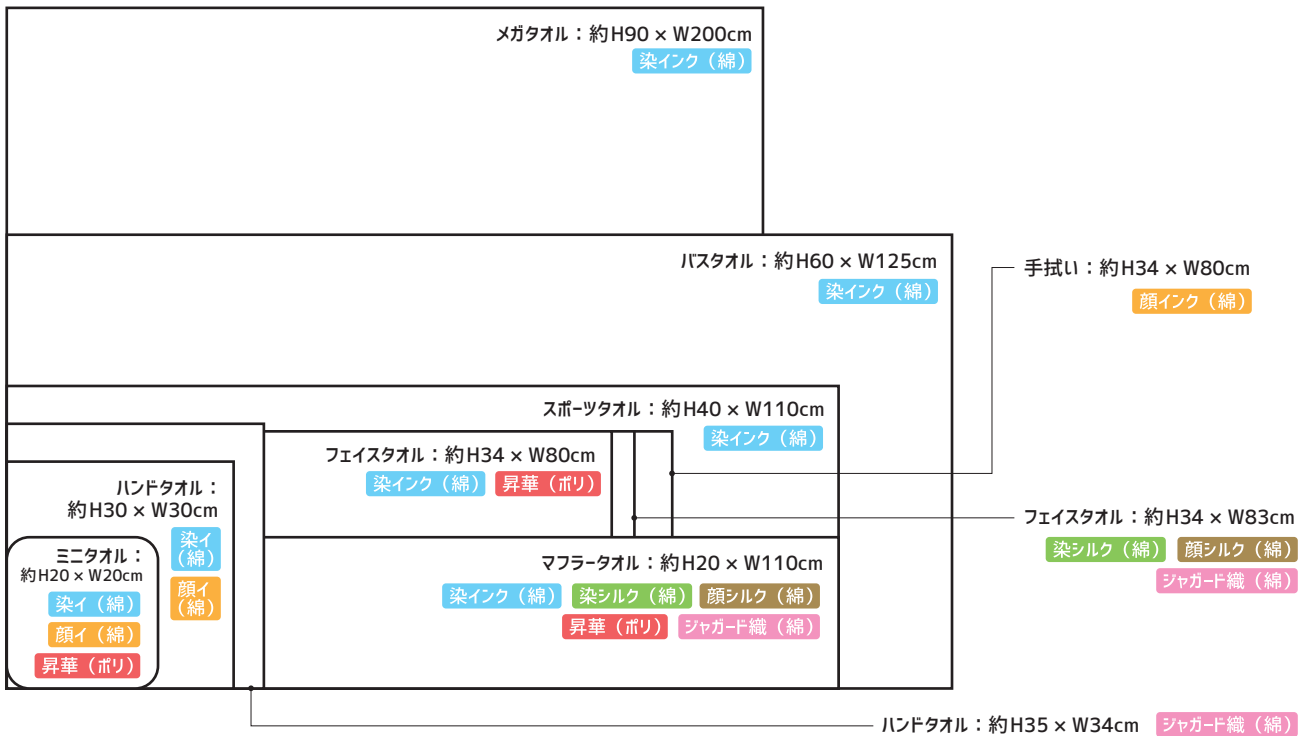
メガタオル：約H90 × W200cm
染インク（綿）

バスタオル：約H60 × W125cm
染インク（綿）

手拭い：約H34 × W80cm
顔インク（綿）

スポーツタオル：約H40 × W110cm
染インク（綿）

フェイスタオル：約H34 × W80cm
染インク（綿）
昇華（ポリ）

ハンドタオル：
約H30 × W30cm
染イ（綿）
顔イ（綿）

ミニタオル：
約H20 × W20cm
染イ（綿）
顔イ（綿）
昇華（ポリ）

マフラータオル：約H20 × W110cm
染インク（綿）
染シルク（綿）
顔シルク（綿）
昇華（ポリ）
ジャガード織（綿）

フェイスタオル：約H34 × W83cm
染シルク（綿）
顔シルク（綿）
ジャガード織（綿）

ハンドタオル：約H35 × W34cm
ジャガード織（綿）